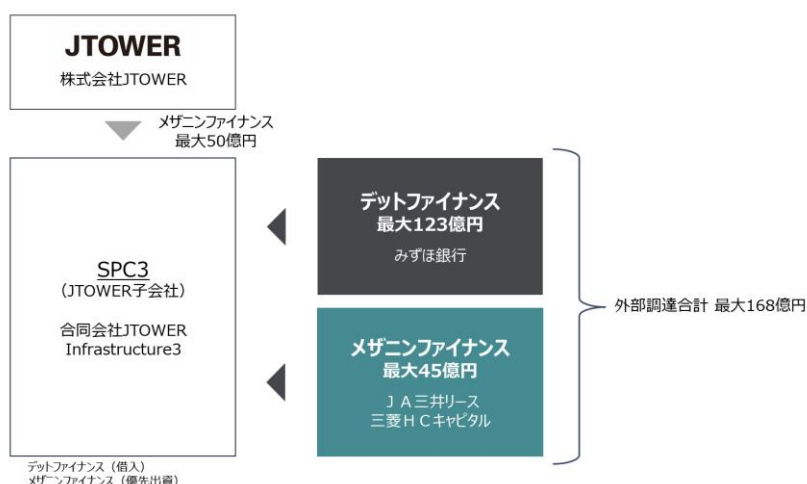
JTOWER
株式会社JTOWER

メザニンファイナンス
最大50億円

SPC3
（JTOWER子会社）

合同会社JTOWER
Infrastructure3

デットファイナンス
最大123億円
みずほ銀行

メザニンファイナンス
最大45億円
ＪＡ三井リース
三菱ＨＣキャピタル

外部調達合計 最大168億円

デットファイナンス（借入）
メザニンファイナンス（優先出資）